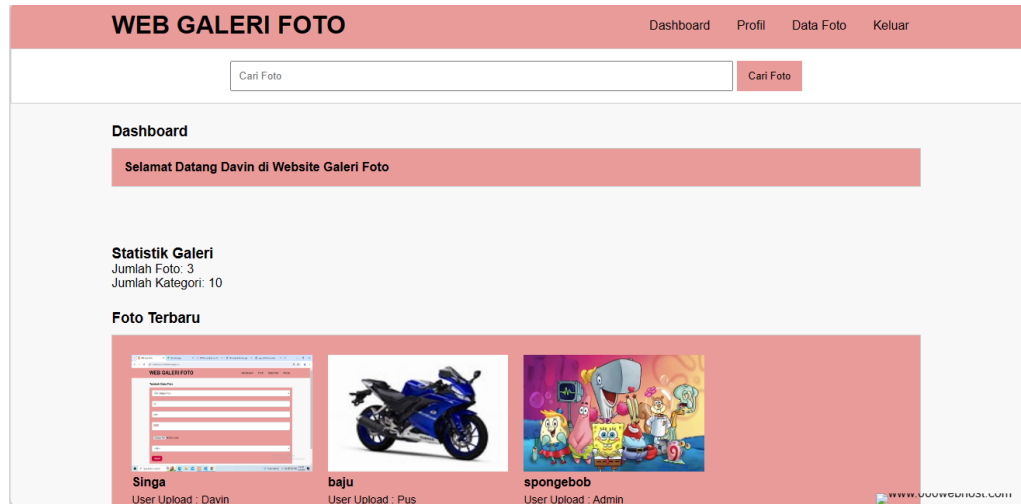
WEB GALERI FOTO

Dashboard Profil Data Foto Keluar

Cari Foto

Cari Foto

Dashboard

Selamat Datang Davin di Website Galeri Foto

Statistik Galeri
Jumlah Foto: 3
Jumlah Kategori: 10

Foto Terbaru

WEB GALERI FOTO

Singa
User Upload : Davin

baju
User Upload : Pus

spongebob
User Upload : Admin

www.000webhost.com